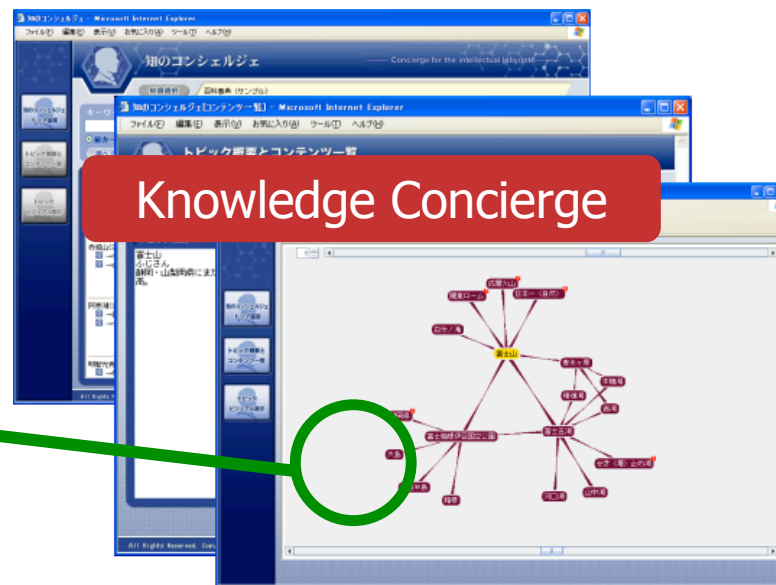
知のコンシェルジェ - Microsoft Internet Explorer

ファイル(F) 編集(E) 表示(V) お気に入り(A) ツール(T) ヘルプ(H)

知のコンシェルジェ

Concierge for the intellectual labyrinth

知のコンシェルジェ[コンテンツ一覧] - Microsoft Internet Explorer

ファイル(F) 編集(E) 表示(V) お気に入り(A) ツール(T) ヘルプ(H)

トピック概要とコンテンツ一覧

Knowledge Concierge

富士山
ふじさん
静岡・山梨両県にまたがる

富士山

富士箱根伊豆国立公園

富士五湖

日本一（自然）

関東ローム

本栖湖

西湖

精進湖

河口湖

山中湖

大島

All Rights Reserved.